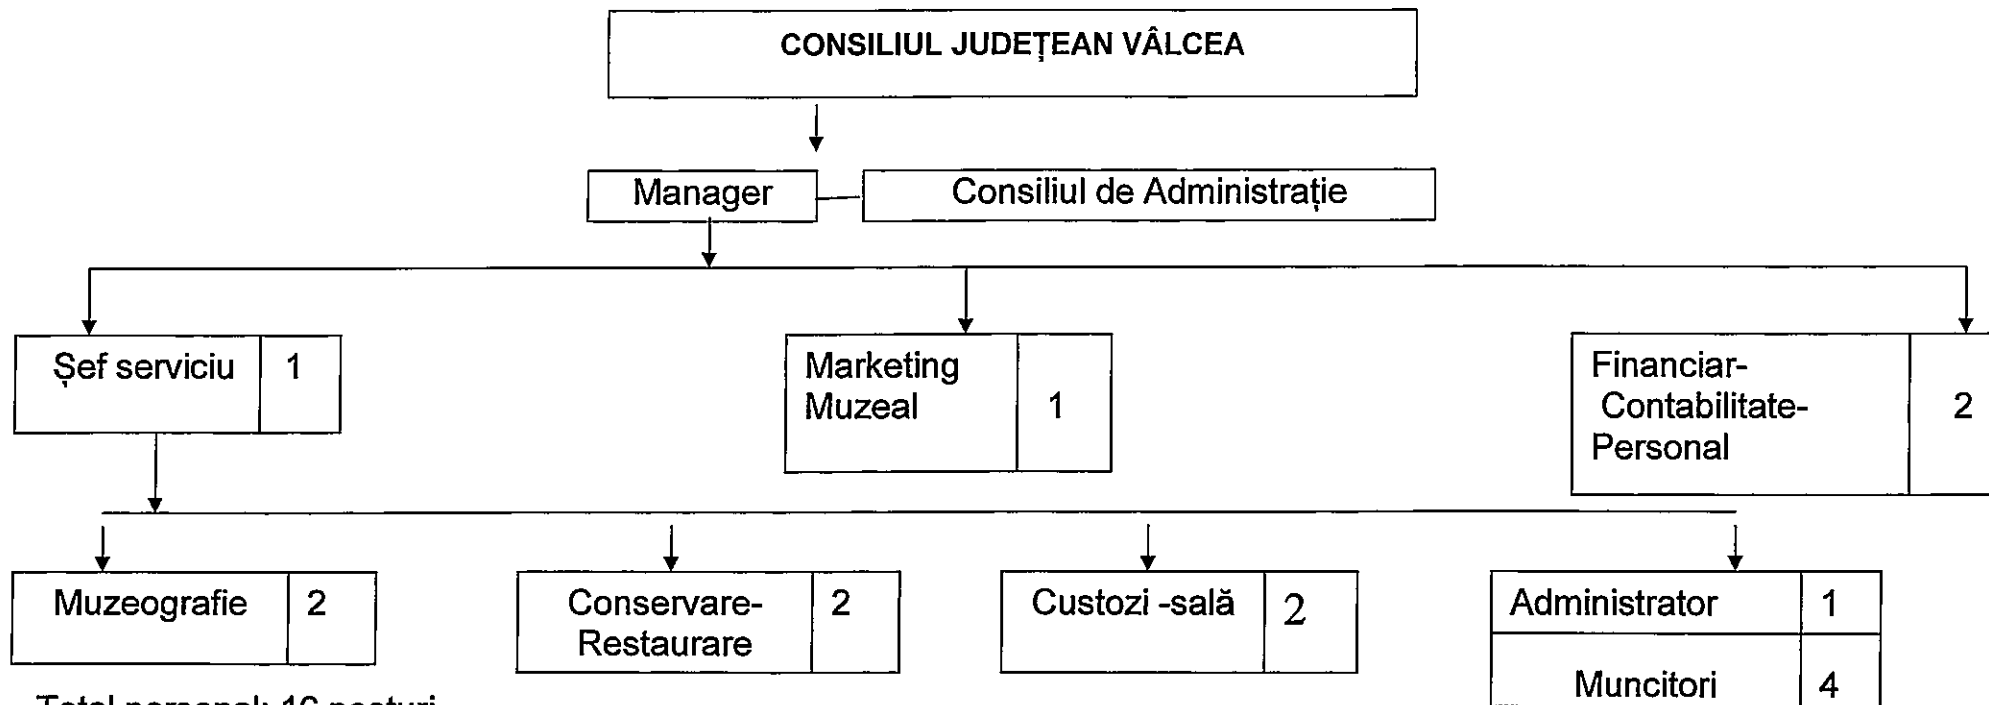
CONSILIUL JUDEȚEAN VÂLCEA

Manager

Consiliul de Administrație

Șef serviciu | 1

Marketing Muzeal | 1

Financiar-Contabilitate-Personal | 2

Muzeografie | 2

Conservare-Restaurare | 2

Custozi -sală | 2

Administrator | 1

Muncitori | 4

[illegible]